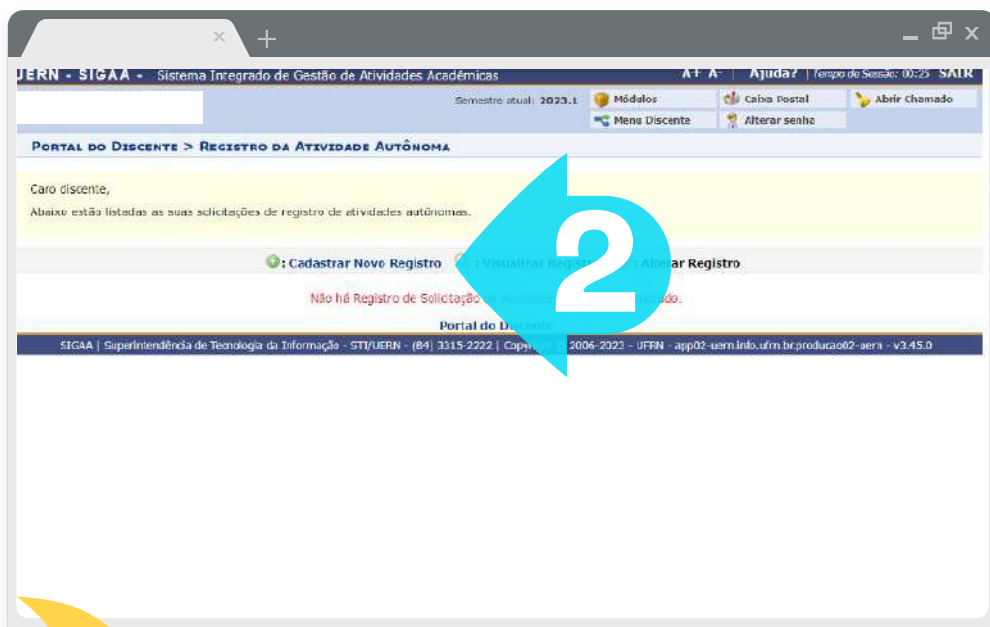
UERN - SIGAA - Sistema Integrado de Gestão de Atividades Acadêmicas

A+ A- | Ajuda? | Tempo de Sessão: 00:25 SAIR

Semestre atual: 2023.1

Módulos

Caixa Postal

Abrir Chamado

Menu Discente

Alterar senha

PORTAL DO DISCENTE > REGISTRO DA ATIVIDADE AUTÔNOMA

Caro discente,

Abaixo estão listadas as suas solicitações de registro de atividades autônomas.

: Cadastrar Novo Registro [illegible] : Visualizar Regist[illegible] : Alte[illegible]ar Registro

Não há Registro de Solicitação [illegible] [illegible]ado.

Portal do Discente

SIGAA | Superintendência de Tecnologia da Informação - STI/UERN - (84) 3315-2222 | Copy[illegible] 2006-2023 - UFRN - app02-uern.info.ufrn.br.producao02-uern - v3.45.0

2